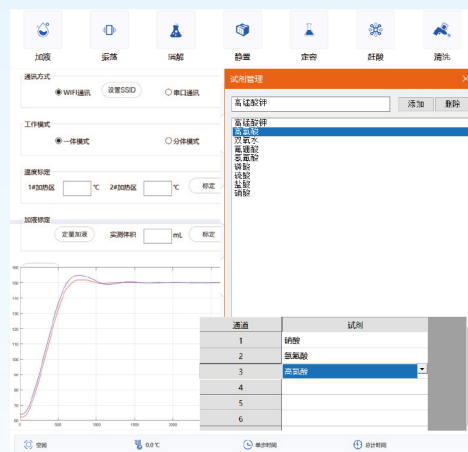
加液 震荡 消解 静置 定容 赶酸 清洗

通讯方式
WIFI通讯 设置SSID 串口通讯

工作模式
一体模式 分体模式

温度标定
1#加热区 ℃ 2#加热区 ℃ 标定

加液标定
定量加液 实测体积 mL 标定

试剂管理
高锰酸钾 添加 删除
高锰酸钾
高氯酸
双氧水
氢溴酸
氢氟酸
硝酸
硫酸
盐酸
磷酸

| 通道 | 试剂 |
|---|---|
| 1 | 硝酸 |
| 2 | 氢氟酸 |
| 3 | 高氯酸 |
| 4 | |
| 5 | |
| 6 | |

空闲 0.0℃ 单步时间 总计时间